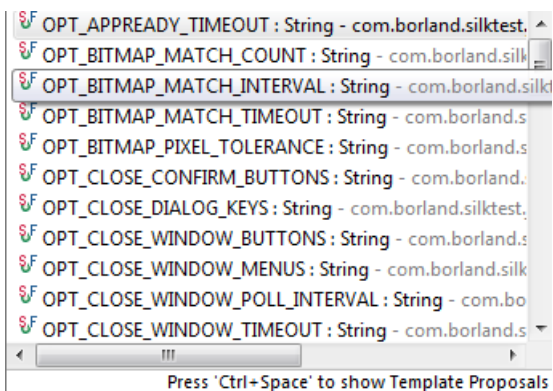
SF OPT_APPREADY_TIMEOUT : String - com.borland.silktest.
SF OPT_BITMAP_MATCH_COUNT : String - com.borland.silk
SF OPT_BITMAP_MATCH_INTERVAL : String - com.borland.silkt
SF OPT_BITMAP_MATCH_TIMEOUT : String - com.borland.s
SF OPT_BITMAP_PIXEL_TOLERANCE : String - com.borland.s
SF OPT_CLOSE_CONFIRM_BUTTONS : String - com.borland.
SF OPT_CLOSE_DIALOG_KEYS : String - com.borland.silktest.
SF OPT_CLOSE_WINDOW_BUTTONS : String - com.borland.s
SF OPT_CLOSE_WINDOW_MENUS : String - com.borland.silk
SF OPT_CLOSE_WINDOW_POLL_INTERVAL : String - com.bo
SF OPT_CLOSE_WINDOW_TIMEOUT : String - com.borland.s

Press 'Ctrl+Space' to show Template Proposals